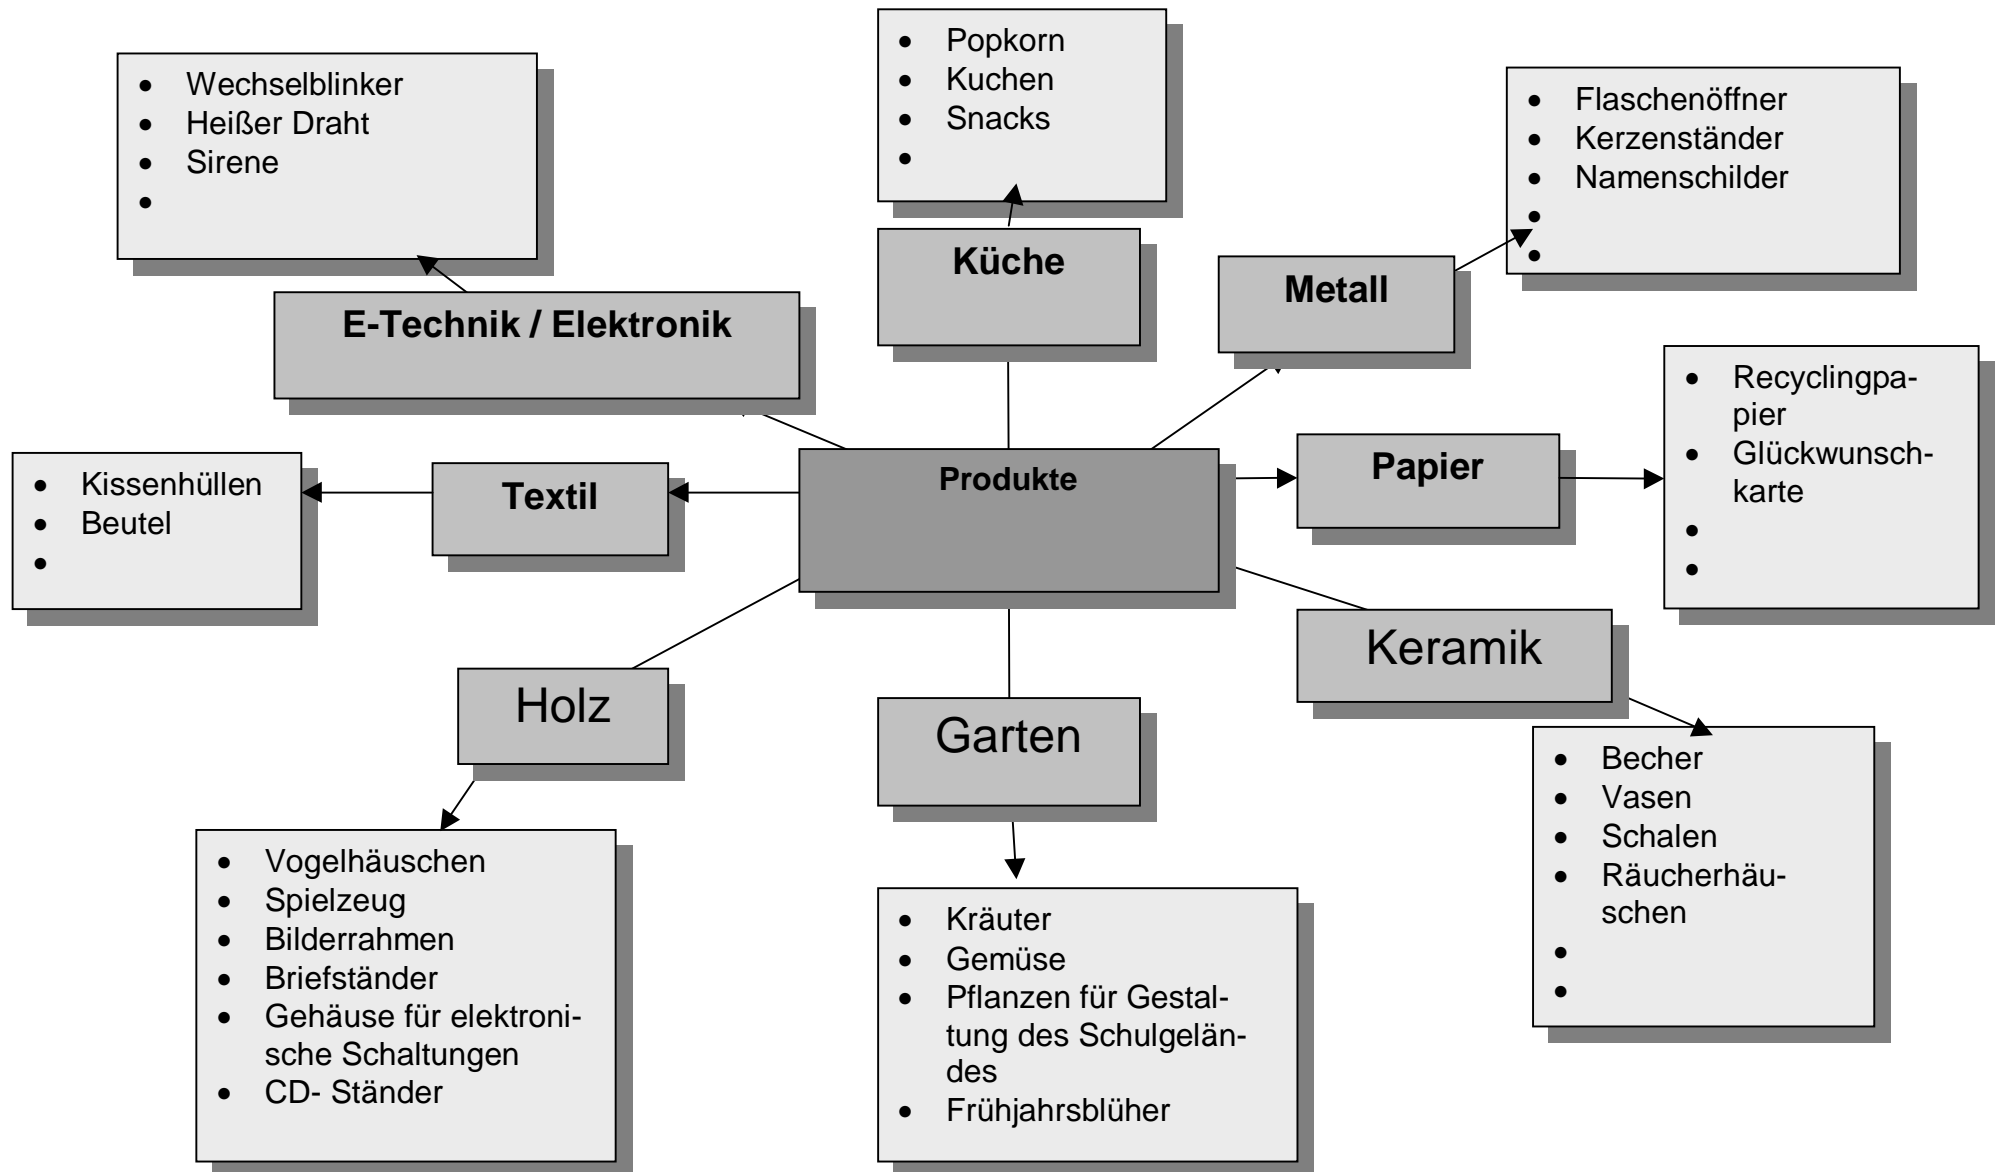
- Wechselblinker
- Heißer Draht
- Sirene
-

E-Technik / Elektronik

- Popkorn
- Kuchen
- Snacks
-

Küche

Metall

- Flaschenöffner
- Kerzenständer
- Namenschilder
-
-

- Kissenhüllen
- Beutel
-

Textil

Produkte

Papier

- Recyclingpapier
- Glückwunschkarte
-
-

Keramik

Holz

Garten

- Becher
- Vasen
- Schalen
- Räucherhäuschen
-
-

- Vogelhäuschen
- Spielzeug
- Bilderrahmen
- Briefständer
- Gehäuse für elektronische Schaltungen
- CD- Ständer

- Kräuter
- Gemüse
- Pflanzen für Gestaltung des Schulgeländes
- Frühjahrsblüher